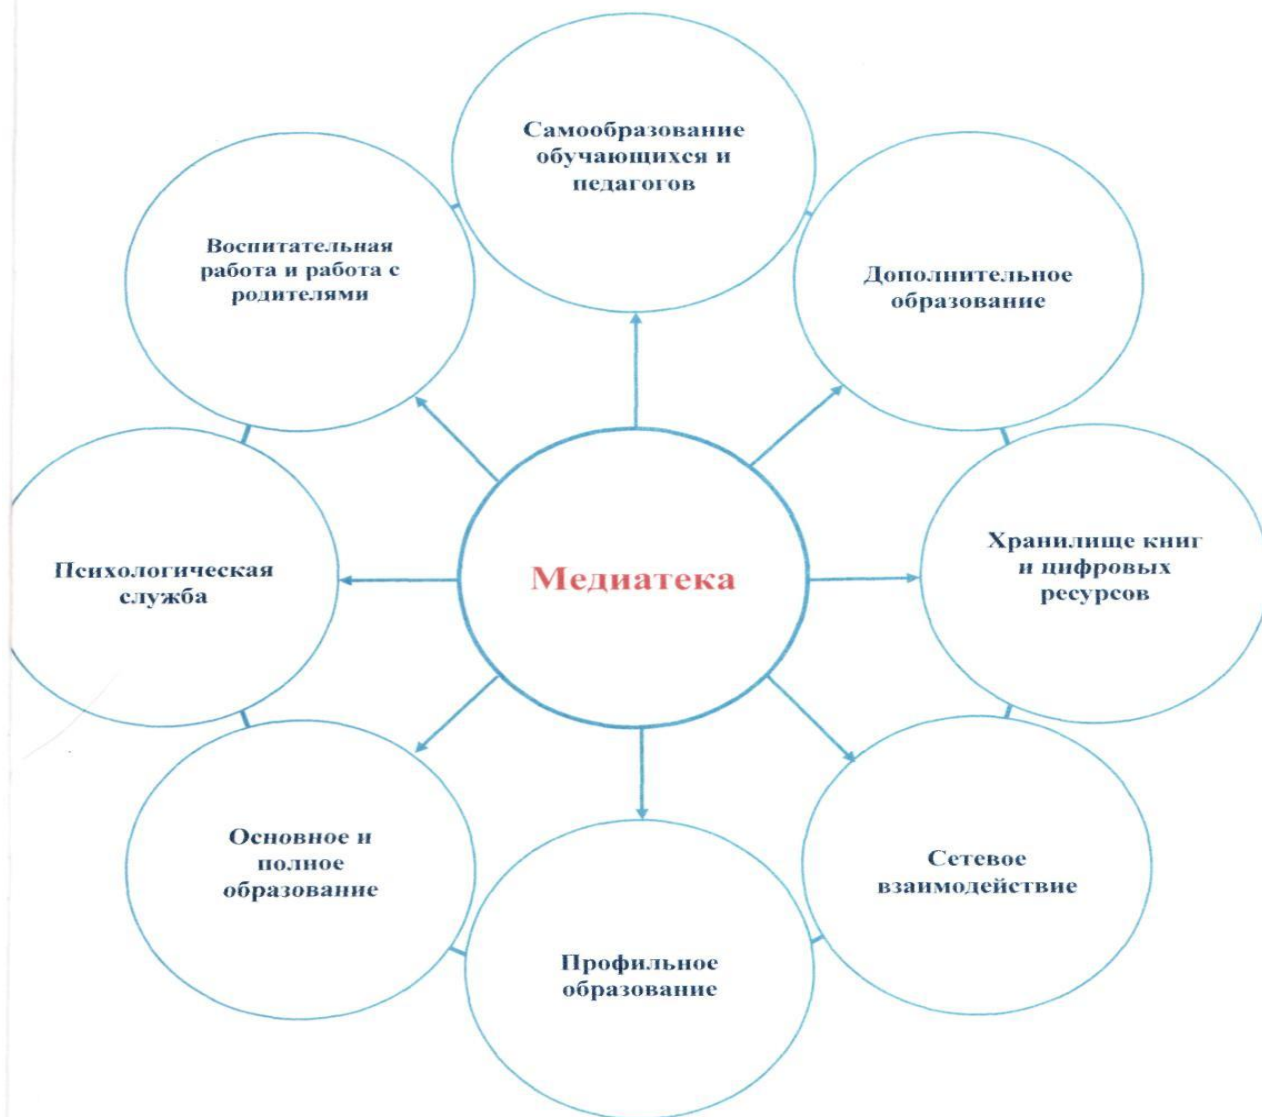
Самообразование обучающихся и педагогов

Воспитательная работа и работа с родителями

Дополнительное образование

Психологическая служба

Медиатека

Хранилище книг и цифровых ресурсов

Основное и полное образование

Сетевое взаимодействие

Профильное образование